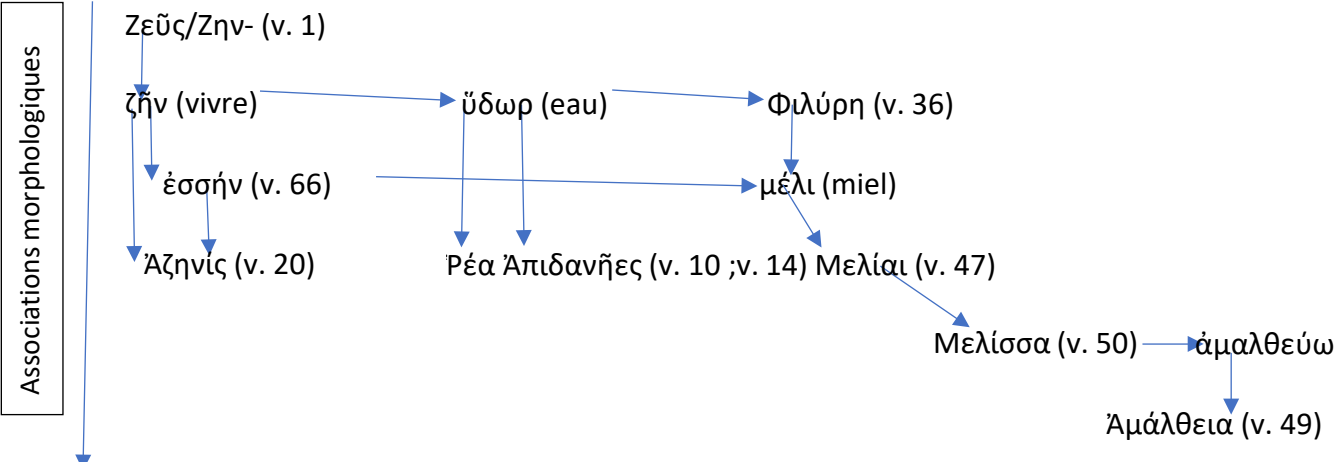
Associations morphologiques

Ζεῦς/Ζην- (v. 1)

ζῆν (vivre) ὕδωρ (eau) Φιλύρη (v. 36)

ἐσσήν (v. 66) μέλι (miel)

Ἀζηνίς (v. 20) Ῥέα Ἀπιδανῆες (v. 10 ;v. 14) Μελίαι (v. 47)

Μελίσσα (v. 50) ἀμαλθεύω

Ἀμάλθεια (v. 49)